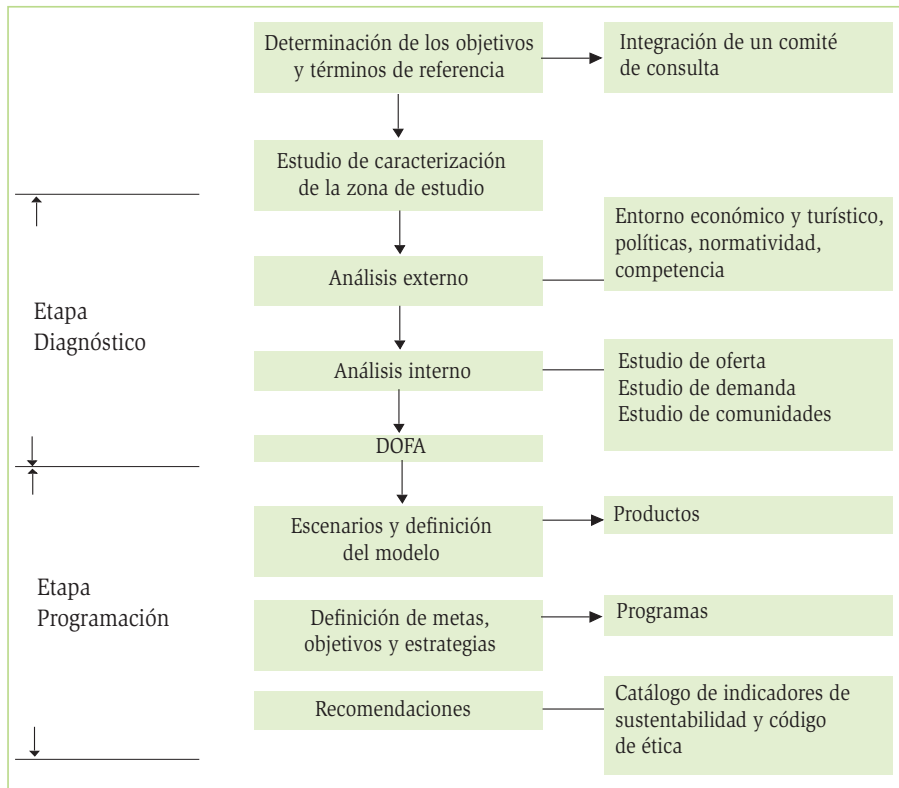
Determinación de los objetivos y términos de referencia

Integración de un comité de consulta

Estudio de caracterización de la zona de estudio

Etapa Diagnóstico

Análisis externo

Entorno económico y turístico, políticas, normatividad, competencia

Análisis interno

Estudio de oferta
Estudio de demanda
Estudio de comunidades

DOFA

Etapa Programación

Escenarios y definición del modelo

Productos

Definición de metas, objetivos y estrategias

Programas

Recomendaciones

Catálogo de indicadores de sustentabilidad y código de ética